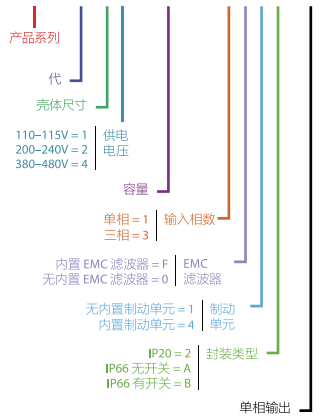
产品系列

代

壳体尺寸

110–115V = 1
200–240V = 2
380–480V = 4

供电
电压

容量

单相 = 1
三相 = 3

输入相数

内置 EMC 滤波器 = F
无内置 EMC 滤波器 = 0

EMC
滤波器

无内置制动单元 = 1
内置制动单元 = 4

制动
单元

IP20 = 2
IP66 无开关 = A
IP66 有开关 = B

封装类型

单相输出